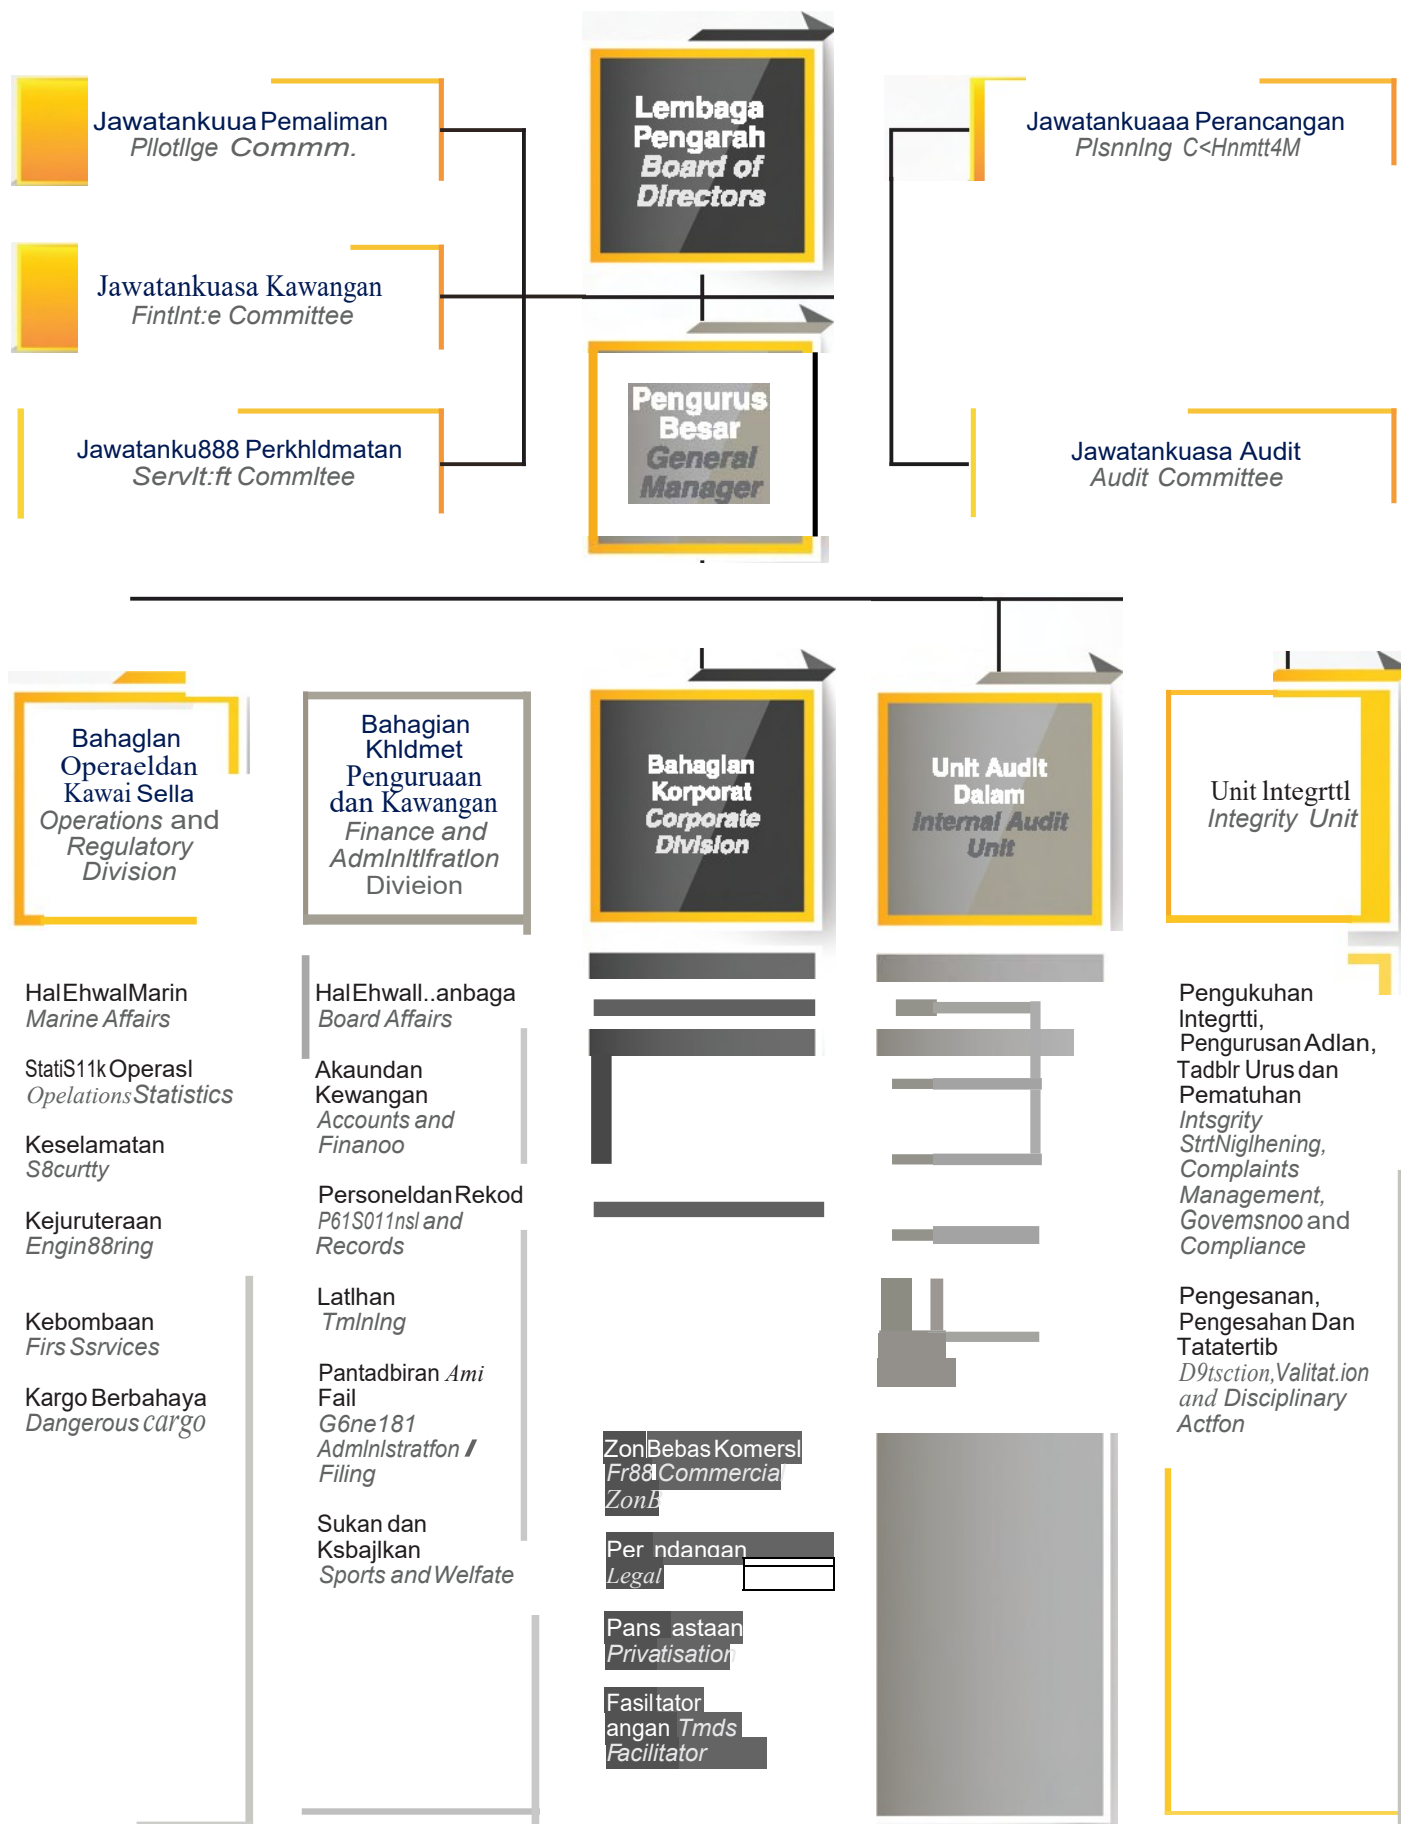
Jawatankuua Pemaliman
Pllotllge Commm.

Jawatankuasa Kawangan
Fintlnt:e Committee

Jawatanku888 Perkhldmatan
Servlt:ft Commltee

Lembaga Pengarah
Board of Directors

Pengurus Besar
General Manager

Jawatankuaaa Perancangan
Plsnnlng C<Hnmtt4M

Jawatankuasa Audit
Audit Committee

Bahaglan Operaeldan Kawai Sella
Operations and Regulatory Division

Bahagian Khldmet Penguruaan dan Kawangan
Finance and Admlnltlfratlon Divieion

Bahaglan Korporat
Corporate Division

Unit Audit Dalam
Internal Audit Unit

Unit lntegrttl
Integrity Unit

HalEhwalMarin
Marine Affairs

StatiS11k Operasl
Opelations Statistics

Keselamatan
S8curtty

Kejuruteraan
Engin88ring

Kebombaan
Firs Ssrvices

Kargo Berbahaya
Dangerous cargo

HalEhwall..anbaga
Board Affairs

Akaundan Kewangan
Accounts and Finanoo

PersoneldanRekod
P61S011nsl and Records

Latlhan
Tmlnlng

Pantadbiran Ami Fail
G6ne181 Admlnlstratfon / Filing

Sukan dan Ksbajlkan
Sports and Welfate

Zon Bebas Komersl
Fr88 Commercia
ZonE

Per ndangan
Legal

Pans astaan
Privatisation

Fasiltator angan Tmds
Facilitator

Pengukuhan Integrtti, Pengurusan Adlan, Tadblr Urus dan Pematuhan
Intsgrity StrtNiglhening, Complaints Management, Govemsnoo and Compliance

Pengesanan, Pengesahan Dan Tatatertib
D9tsction,Valitat.ion and Disciplinary Actfon